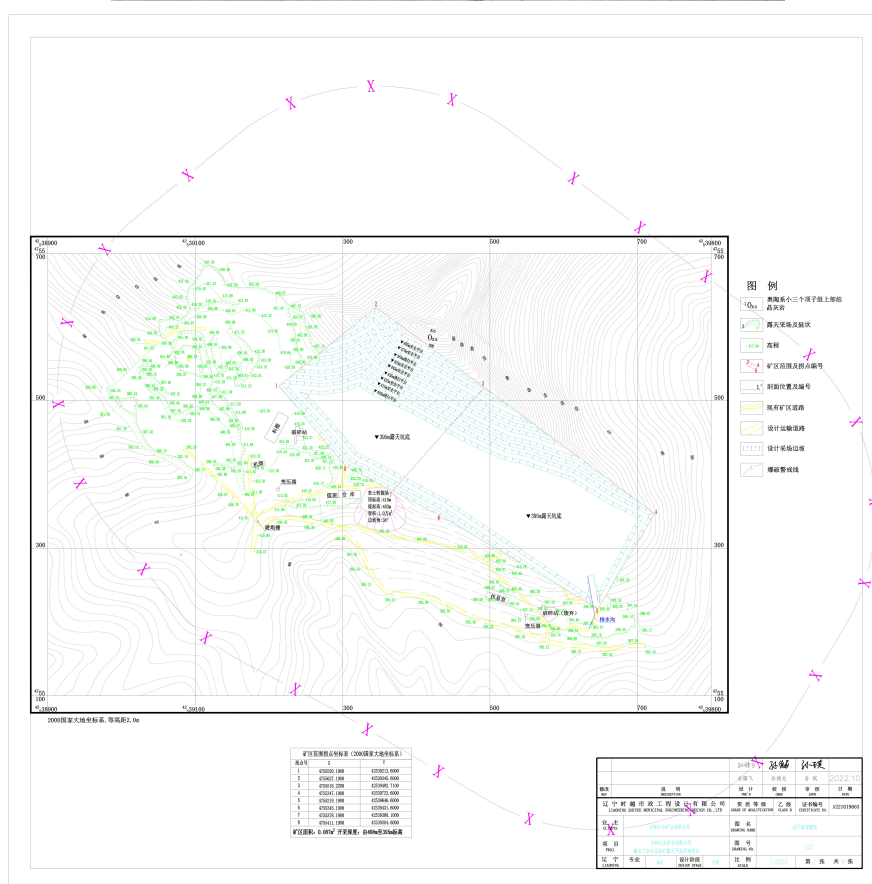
$^{42}$39900 $^{41}$55 700
$^{42}$39100
300
500
700
$^{42}$39800 $^{41}$55 700
500
300
$^{42}$39900 $^{41}$55
$^{42}$39100
300
500
700
$^{42}$39800 $^{41}$55

图 例
奥陶系小三个顶子组上部结晶灰岩
露天采场及编坎
高程
矿区范围及拐点编号
剖面位置及编号
现有矿区道路
设计运输道路
设计采场边坡
爆破警戒线

▼356m露天坑底
▼385m露天坑底
破碎站
变压器
炸药库
破碎站（废弃）
变压器
排水沟
料棚

2000国家大地坐标系，等高距2.0m

矿区范围拐点坐标表（2000国家大地坐标系）

| 拐点号 | X | Y |
|---|---|---|
| 1 | 4755593.1000 | 42539213.6000 |
| 2 | 4755637.1000 | 42539345.6000 |
| 3 | 4755518.2200 | 42539492.7100 |
| 4 | 4755347.1000 | 42539722.6000 |
| 5 | 4755219.1000 | 42539646.6000 |
| 6 | 4755245.1000 | 42539421.6000 |
| 7 | 4755235.1000 | 42539388.1000 |
| 8 | 4755411.1000 | 42539284.6000 |

矿区面积：0.087km² 开采深度：自400m至305m标高

| 修改 REV | 说明 DESCRIPTION | 设计 PREP'D | 校核 CHKD | 审核 APPD | 日期 DATE |
|---|---|---|---|---|---|
| | | | | | 2022.10 |

辽宁时越市政工程设计有限公司 LIAONING SHIYUE MUNICIPAL ENGINEERING DESIGN CO.,LTD
资质等级 GRADE OF QUALIFICATION 乙级 CLASS B
证书编号 CERTIFICATE No. A221019683
业主 CLIENT
项目 PROJ.
图名 DRAWING NAME
图号 DRAWING No.
辽宁 LIAONING
专业
设计阶段 DESIGN STAGE
比例 SCALE
第 张 共 张